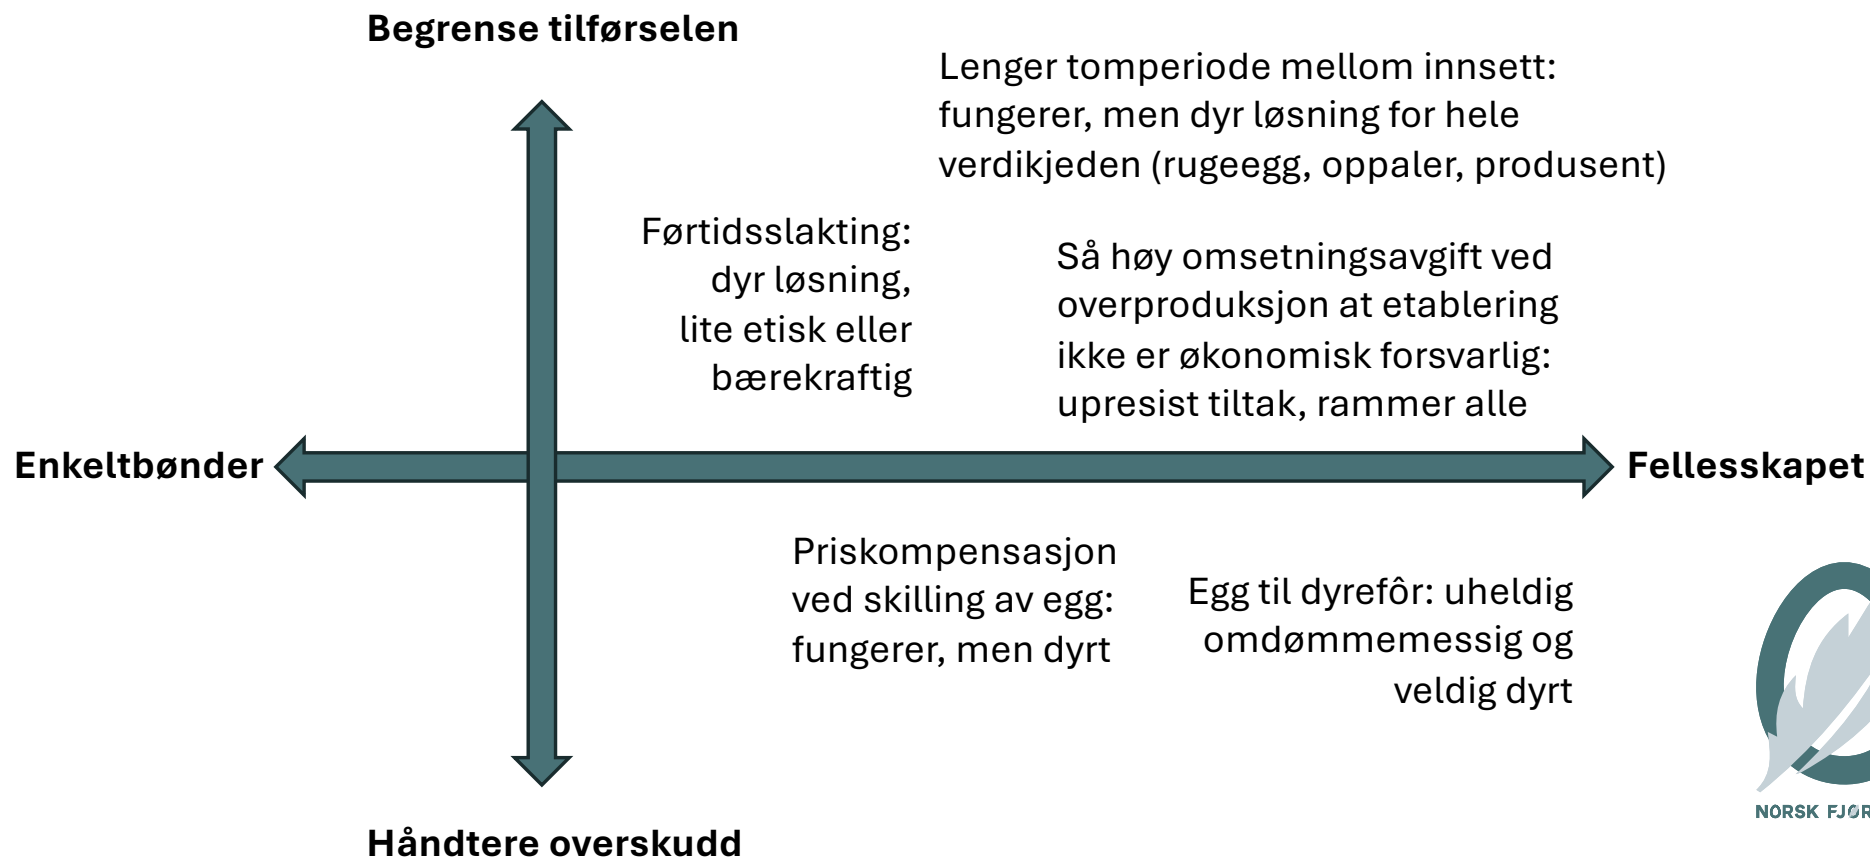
Begrense tilførselen

Lenger tomperiode mellom innsett: fungerer, men dyr løsning for hele verdikjeden (rugeegg, oppaler, produsent)

Førtidsslakting: dyr løsning, lite etisk eller bærekraftig

Så høy omsetningsavgift ved overproduksjon at etablering ikke er økonomisk forsvarlig: upresist tiltak, rammer alle

Enkeltbønder

Fellesskapet

Priskompensasjon ved skilling av egg: fungerer, men dyrt

Egg til dyrefôr: uheldig omdømmemessig og veldig dyrt

NORSK FJØR

Håndtere overskudd